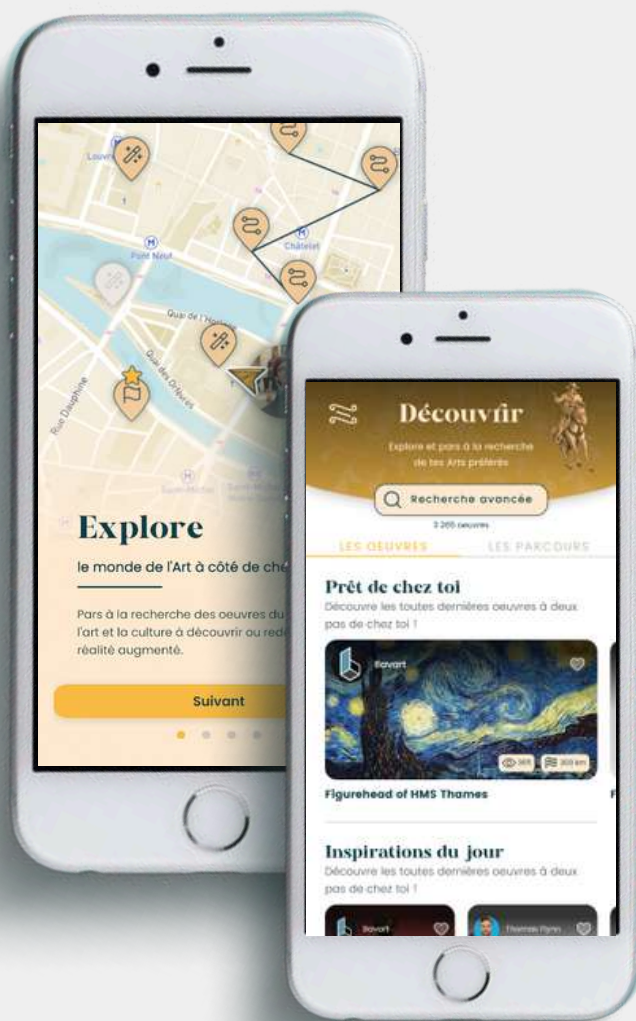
Louvre

Pont Neuf

Châtelet

Quai de l'Horloge

Quai des Orfèvres

Rue Dauphine

Saint-Michel

Explore

le monde de l'Art à côté de che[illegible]

Pars à la recherche des oeuvres du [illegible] l'art et la culture à découvrir ou red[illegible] réalité augmenté.

Suivant

Découvrir

Explore et pars à la recherche de tes Arts préférés

Recherche avancée

3 265 oeuvres

LES OEUVRES

LES PARCOURS

Prêt de chez toi

Découvre les toutes dernières oeuvres à deux pas de chez toi !

Bavart

365

300 km

Figurehead of HMS Thames

Inspirations du jour

Découvre les toutes dernières oeuvres à deux pas de chez toi !

Bavart

Thomas Flynn